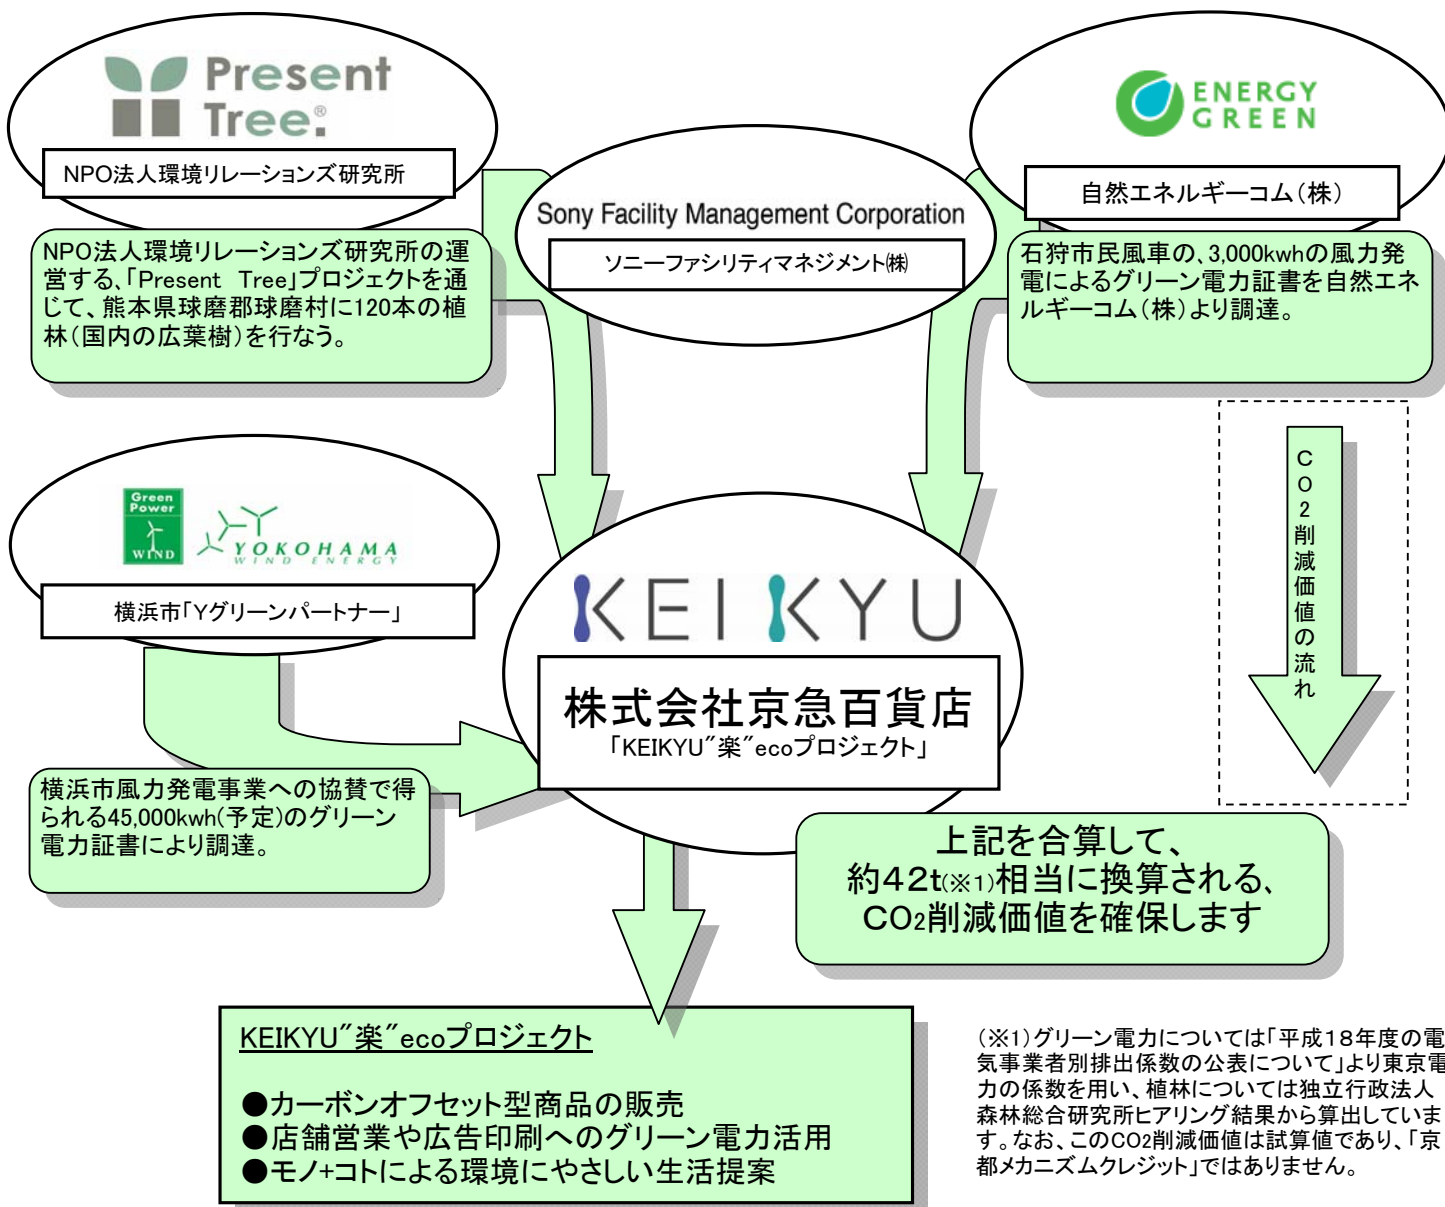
Present Tree.

NPO法人環境リレーションズ研究所

NPO法人環境リレーションズ研究所の運営する、「Present Tree」プロジェクトを通じて、熊本県球磨郡球磨村に120本の植林(国内の広葉樹)を行なう。

Sony Facility Management Corporation

ソニーファシリティマネジメント㈱

ENERGY GREEN

自然エネルギーコム(株)

石狩市民風車の、3,000kwhの風力発電によるグリーン電力証書を自然エネルギーコム(株)より調達。

CO2削減価値の流れ

Green Power WIND

YOKOHAMA WIND ENERGY

横浜市「Yグリーンパートナー」

KEIKYU

株式会社京急百貨店
「KEIKYU"楽"ecoプロジェクト」

横浜市風力発電事業への協賛で得られる45,000kwh(予定)のグリーン電力証書により調達。

上記を合算して、約42t(※1)相当に換算される、$CO_2$削減価値を確保します

KEIKYU"楽"ecoプロジェクト

●カーボンオフセット型商品の販売
●店舗営業や広告印刷へのグリーン電力活用
●モノ+コトによる環境にやさしい生活提案

(※1)グリーン電力については「平成18年度の電気事業者別排出係数の公表について」より東京電力の係数を用い、植林については独立行政法人森林総合研究所ヒアリング結果から算出しています。なお、この$CO_2$削減価値は試算値であり、「京都メカニズムクレジット」ではありません。